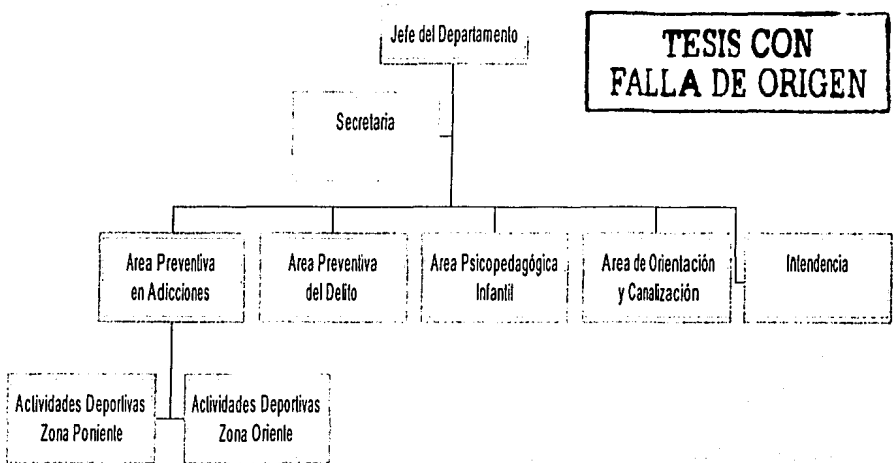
Jefe del Departamento

TESIS CON
FALLA DE ORIGEN

Secretaria

Area Preventiva en Adicciones

Area Preventiva del Delito

Area Psicopedagógica Infantil

Area de Orientación y Canalización

Intendencia

Actividades Deportivas Zona Poniente

Actividades Deportivas Zona Oriente